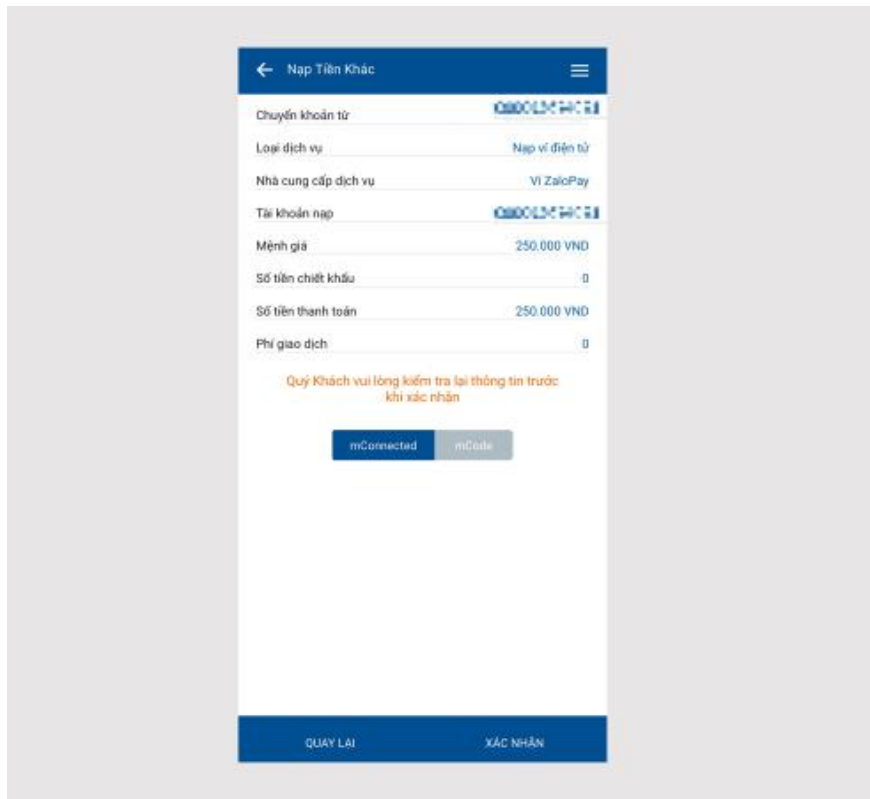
Nạp Tiền Khác

Chuyển khoản từ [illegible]

Loại dịch vụ Nạp ví điện tử

Nhà cung cấp dịch vụ Ví ZaloPay

Tài khoản nạp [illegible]

Mệnh giá 250.000 VND

Số tiền chiết khấu 0

Số tiền thanh toán 250.000 VND

Phí giao dịch 0

Quý Khách vui lòng kiểm tra lại thông tin trước khi xác nhận

mConnected mCode

QUAY LẠI XÁC NHẬN